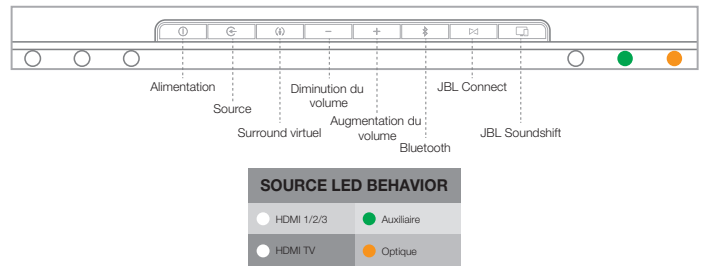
Alimentation

Source

Surround virtuel

Diminution du volume

Augmentation du volume

Bluetooth

JBL Connect

JBL Soundshift

| SOURCE LED BEHAVIOR | |
|---|---|
| HDMI 1/2/3 | Auxiliaire |
| HDMI TV | Optique |